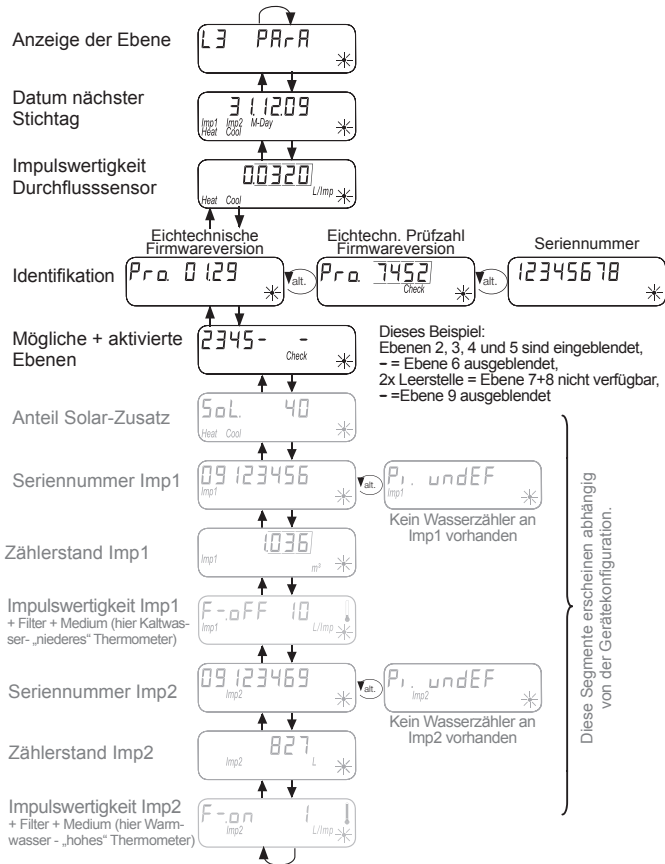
Anzeige der Ebene
L3 PArA

Datum nächster Stichtag
31.12.09
Imp1 Heat Imp2 Cool M-Day

Impulswertigkeit Durchflusssensor
0.0320
Heat Cool L/Imp

Eichtechnische Firmwareversion
Eichtechn. Prüfzahl Firmwareversion
Seriennummer

Identifikation
Pro. 01.29
alt.
Pro. 7452
Check
alt.
12345678

Mögliche + aktivierte Ebenen
2345- -
Check

Dieses Beispiel:
Ebenen 2, 3, 4 und 5 sind eingeblendet,
– = Ebene 6 ausgeblendet,
2x Leerstelle = Ebene 7+8 nicht verfügbar,
– =Ebene 9 ausgeblendet

Anteil Solar-Zusatz
SoL. 40
Heat Cool

Seriennummer Imp1
09123456
Imp1
alt.
P1. undEF
Imp1
Kein Wasserzähler an Imp1 vorhanden

Zählerstand Imp1
1.036
Imp1 m³

Impulswertigkeit Imp1
+ Filter + Medium (hier Kaltwasser- „niederes" Thermometer)
F-oFF 10
Imp1 L/Imp

Seriennummer Imp2
09123469
Imp2
alt.
P1 undEF
Imp2
Kein Wasserzähler an Imp2 vorhanden

Zählerstand Imp2
827
Imp2 L

Impulswertigkeit Imp2
+ Filter + Medium (hier Warmwasser - „hohes" Thermometer)
F-on 1
Imp2 L/Imp

Diese Segmente erscheinen abhängig von der Gerätekonfiguration.